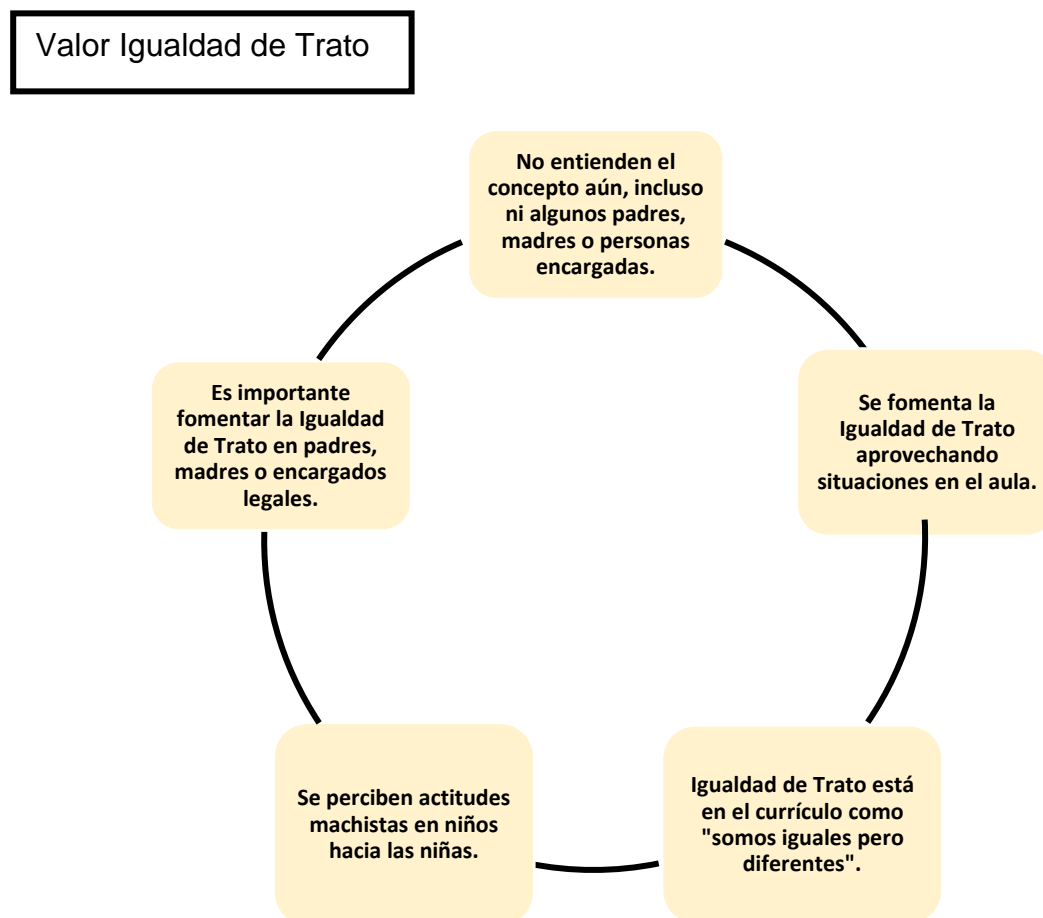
Valor Igualdad de Trato

No entienden el concepto aún, incluso ni algunos padres, madres o personas encargadas.

Se fomenta la Igualdad de Trato aprovechando situaciones en el aula.

Igualdad de Trato está en el currículo como "somos iguales pero diferentes".

Se perciben actitudes machistas en niños hacia las niñas.

Es importante fomentar la Igualdad de Trato en padres, madres o encargados legales.